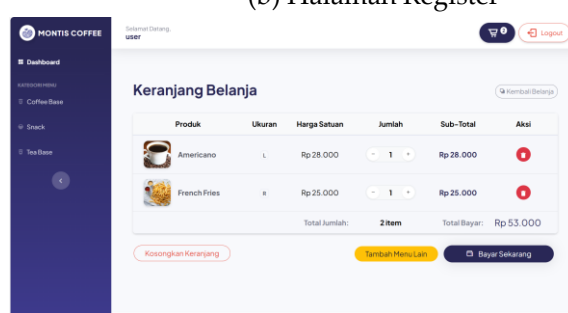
(b) Halaman Register

MONTIS COFFEE

Selamat Datang,
user

0

Logout

Dashboard

KATEGORI MENU

Coffee Base

Snack

Tea Base

Keranjang Belanja

Kembali Belanja

| Produk | Ukuran | Harga Satuan | Jumlah | Sub-Total | Aksi |
|---|---|---|---|---|---|
| Americano | L | Rp 28.000 | - 1 + | Rp 28.000 | |
| French Fries | R | Rp 25.000 | - 1 + | Rp 25.000 | |
| | | Total Jumlah: | 2 item | Total Bayar: | Rp 53.000 |

Kosongkan Keranjang

Tambah Menu Lain

Bayar Sekarang